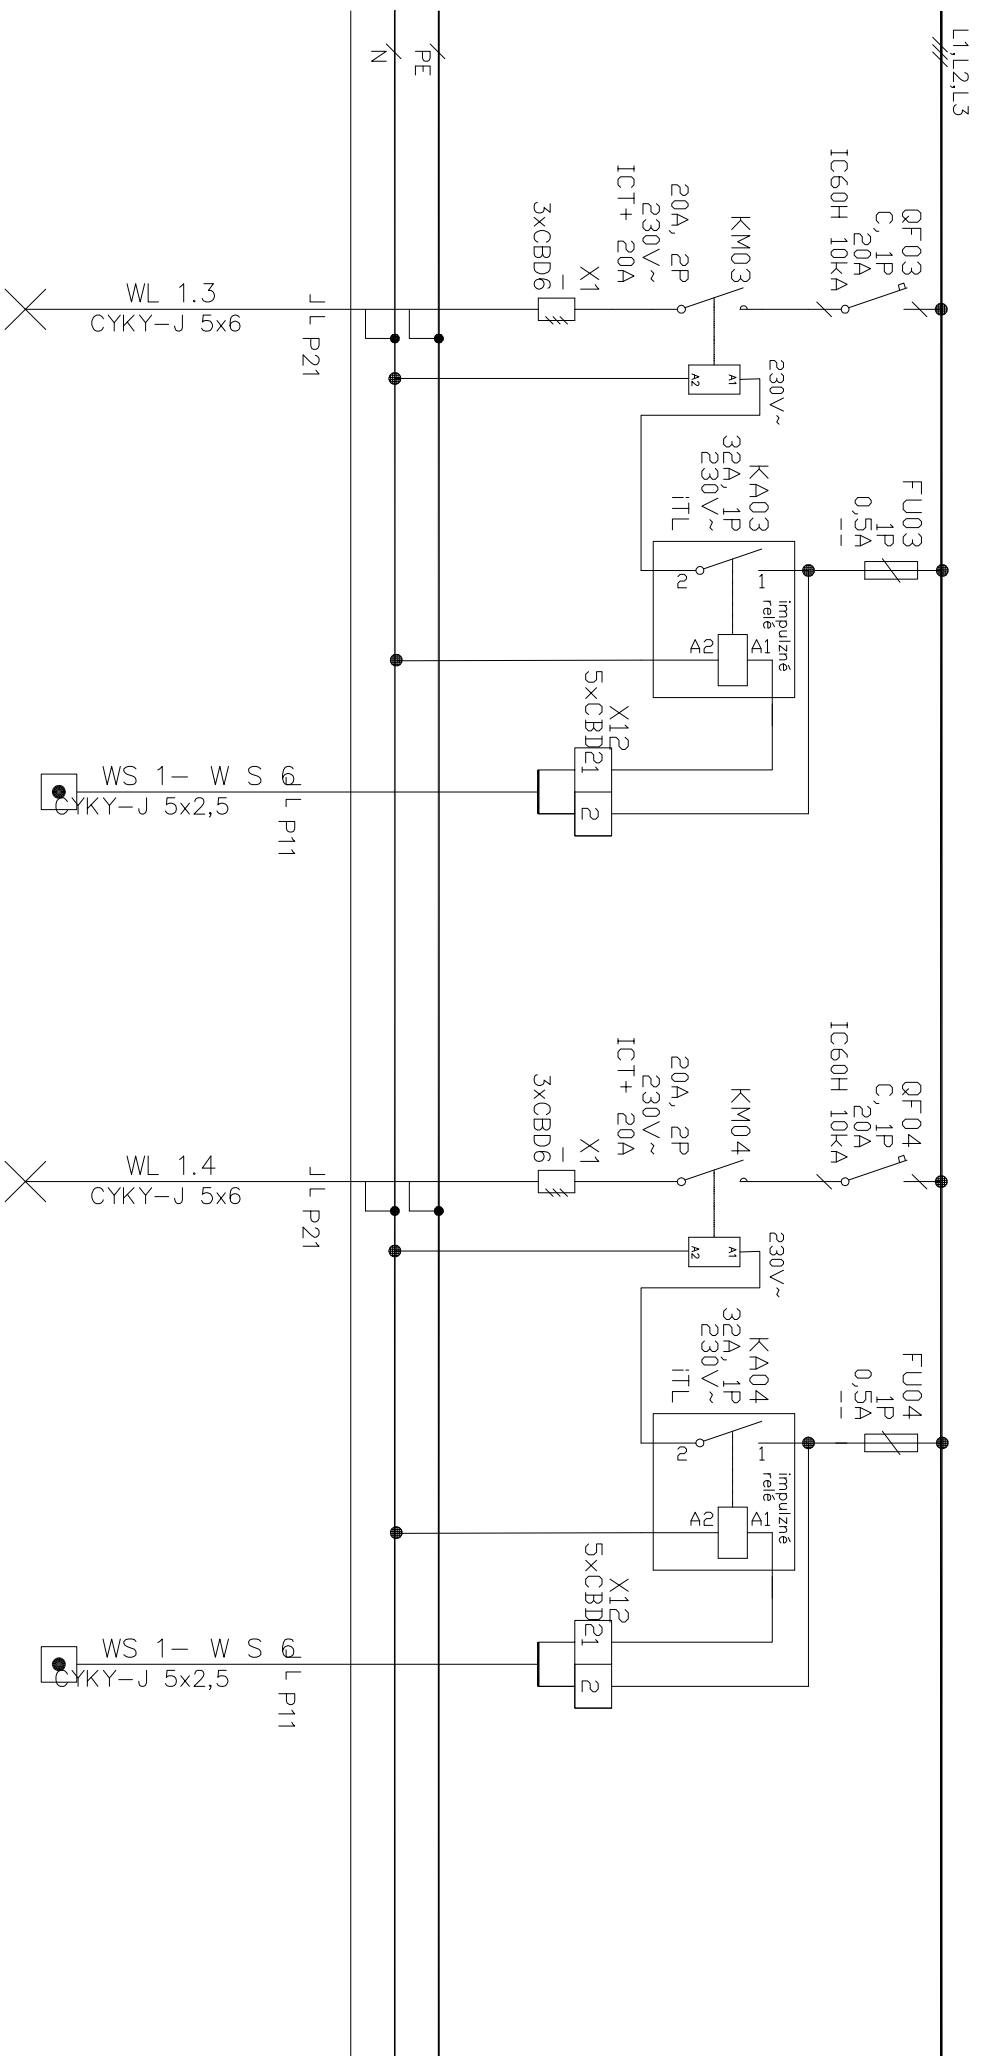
L1,L2,L3
N
PE

QF03
C, 1P
20A
IC60H 10kA

KM03
20A, 2P
230V~
ICT+ 20A

X1
3xCBD6

230V~
A1
A2

FU03
1P
0,5A

KA03
32A, 1P
230V~
iTL

1
2
impulzné relé
A2
A1

X12
5xCBD21
2

WL 1.3
CYKY-J 5x6
L P21

WS 1- W S 6
CYKY-J 5x2,5
L P11

QF04
C, 1P
20A
IC60H 10kA

KM04
20A, 2P
230V~
ICT+ 20A

X1
3xCBD6

230V~
A1
A2

FU04
1P
0,5A

KA04
32A, 1P
230V~
iTL

1
2
impulzné relé
A2
A1

X12
5xCBD21
2

WL 1.4
CYKY-J 5x6
L P21

WS 1- W S 6
CYKY-J 5x2,5
L P11